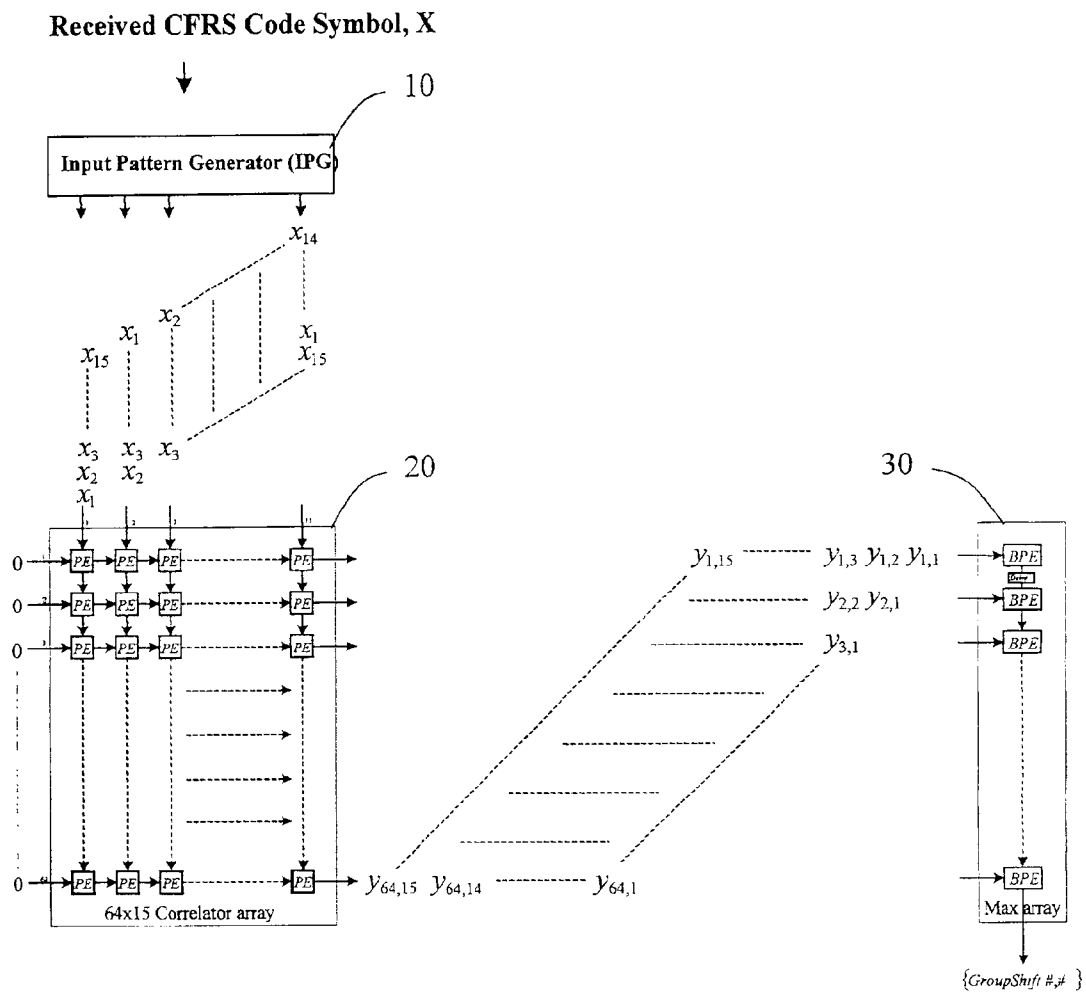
Received CFRS Code Symbol, X

10

Input Pattern Generator (IPG)

$x_{14}$

$x_2$

$x_1$

$x_1$

$x_{15}$

$x_{15}$

$x_3$ $x_3$ $x_3$
$x_2$ $x_2$
$x_1$

20

30

0 PE PE PE PE
0 PE PE PE PE
0 PE PE PE PE

0 PE PE PE PE

64x15 Correlator array

$y_{1,15}$ $y_{1,3}$ $y_{1,2}$ $y_{1,1}$

$y_{2,2}$ $y_{2,1}$

$y_{3,1}$

$y_{64,15}$ $y_{64,14}$ $y_{64,1}$

BPE
BPE
BPE
BPE

Max array

{GroupShift #,# }